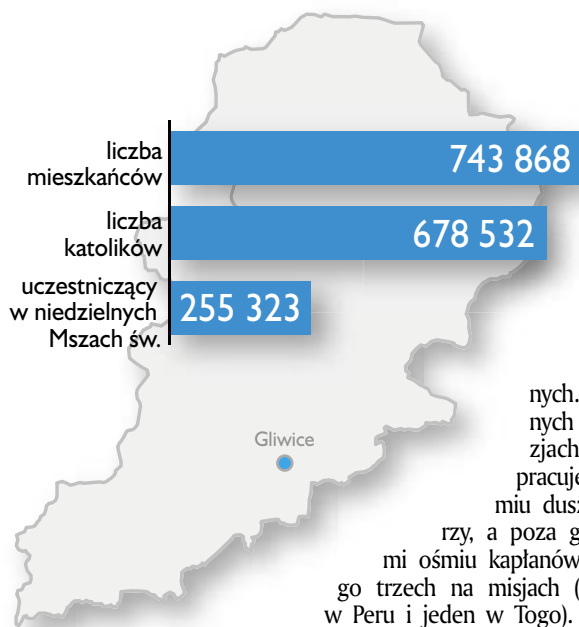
liczba mieszkańców
743 868

liczba katolików
678 532

uczestniczący w niedzielnych Mszach św.
255 323

Gliwice

nych.
nych
zjach
pracuje
miu dusz
rzy, a poza g
mi ośmiu kapłanów
go trzech na misjach (
w Peru i jeden w Togo).